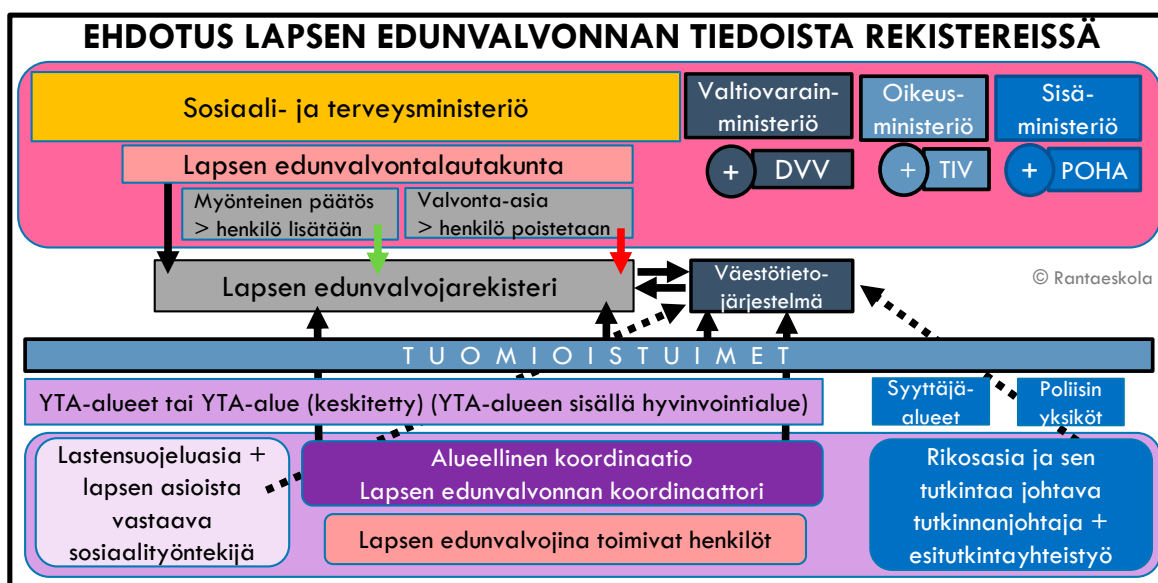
EHDOTUS LAPSEN EDUNVALVONNAN TIEDOISTA REKISTEREISSÄ

Sosiaali- ja terveysministeriö

Valtiovarainministeriö

Oikeusministeriö

Sisäministeriö

+ DVV

+ TIV

+ POHA

Lapsen edunvalvontalautakunta

Myönteinen päätös > henkilö lisätään

Valvonta-asia > henkilö poistetaan

Lapsen edunvalvojarekisteri

Väestötietojärjestelmä

© Rantaeskola

TUOMIOISTUIMET

YTA-alueet tai YTA-alue (keskitetty) (YTA-alueen sisällä hyvinvointialue)

Syyttäjäalueet

Poliisin yksiköt

Lastensuojeluasia + lapsen asioista vastaava sosiaalityöntekijä

Alueellinen koordinaatio
Lapsen edunvalvonnan koordinaattori

Lapsen edunvalvojina toimivat henkilöt

Rikosasia ja sen tutkintaa johtava tutkinnanjohtaja + esitutkintayhteistyö